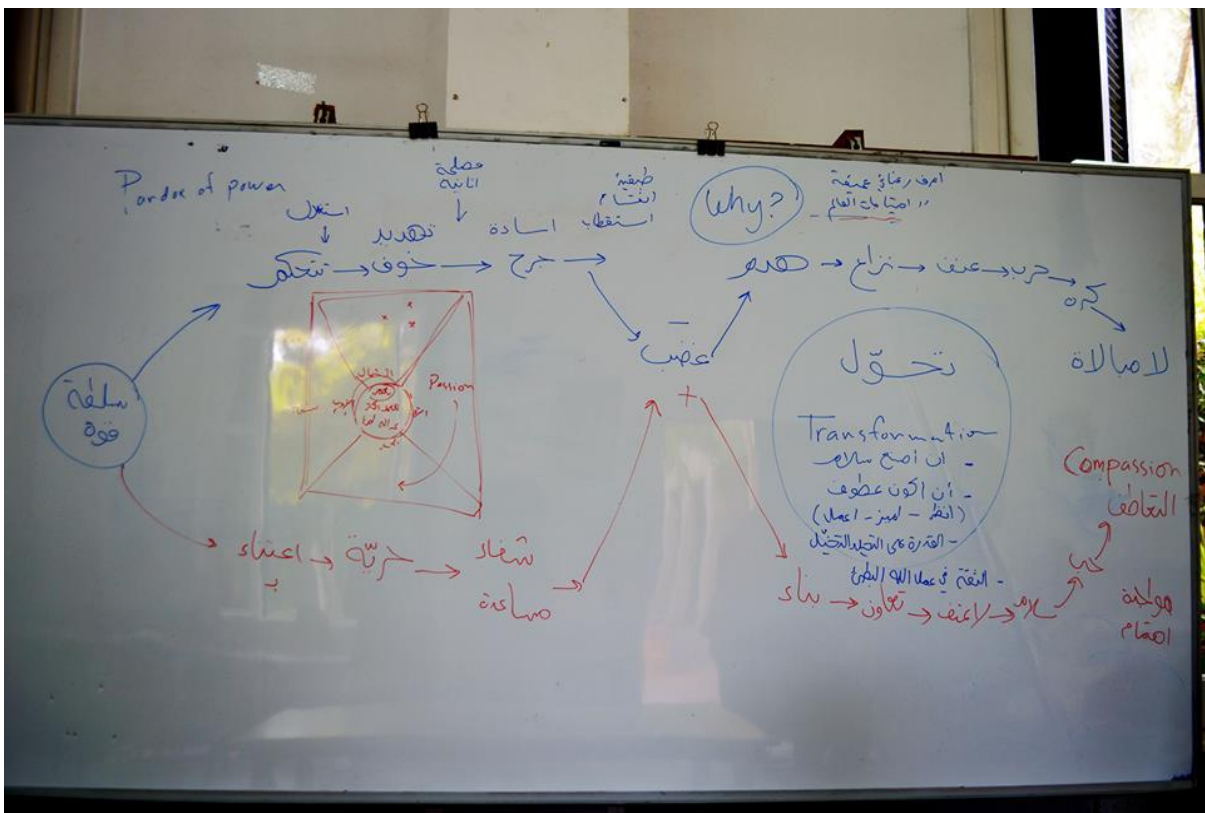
Pardox of power

استغل
↓
تحكم → خوف → جرح →

عطلة الثانية
↓
تهديد

اسادة

طبقية انقسام استقطاب

Why? - اعرف رغبات عميقة
احتياجات العالم

هدم → نزاع → عنف → حرب → كره → لامبالاة

غضب
-
+

سلطة قوة

Passion

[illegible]

تحوّل

Transformation
- ان اصبح سلام
- أن أكون عطوف
(النظر - لمس - اعمل)
- القدرة على التخيل
- الثقة في عمل الله

اعتناء → حرية → شفاء
ب
مساعدة

بناء → تعاون → لاعنف → سلام → حب

Compassion
التعاطف

مواجهة
اهتمام